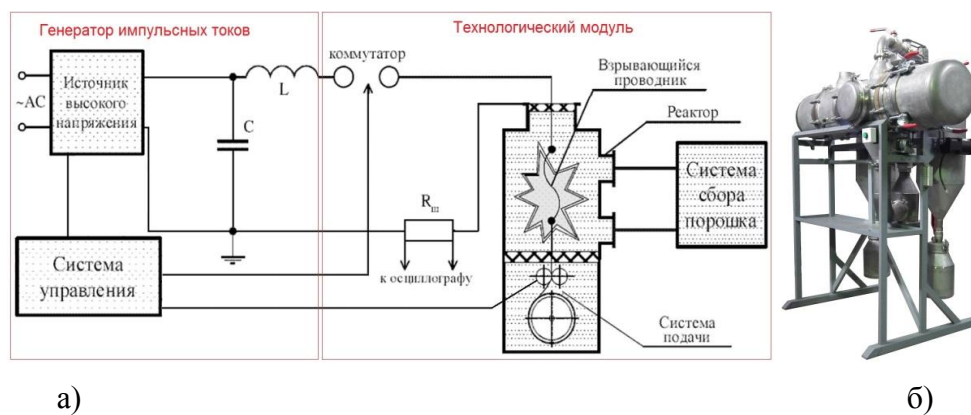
Генератор импульсных токов

Технологический модуль

~AC

Источник высокого напряжения

L

C

коммутатор

Взрывающийся проводник

Реактор

Система сбора порошка

$R_ш$

Система управления

к осциллографу

Система подачи

а)

б)